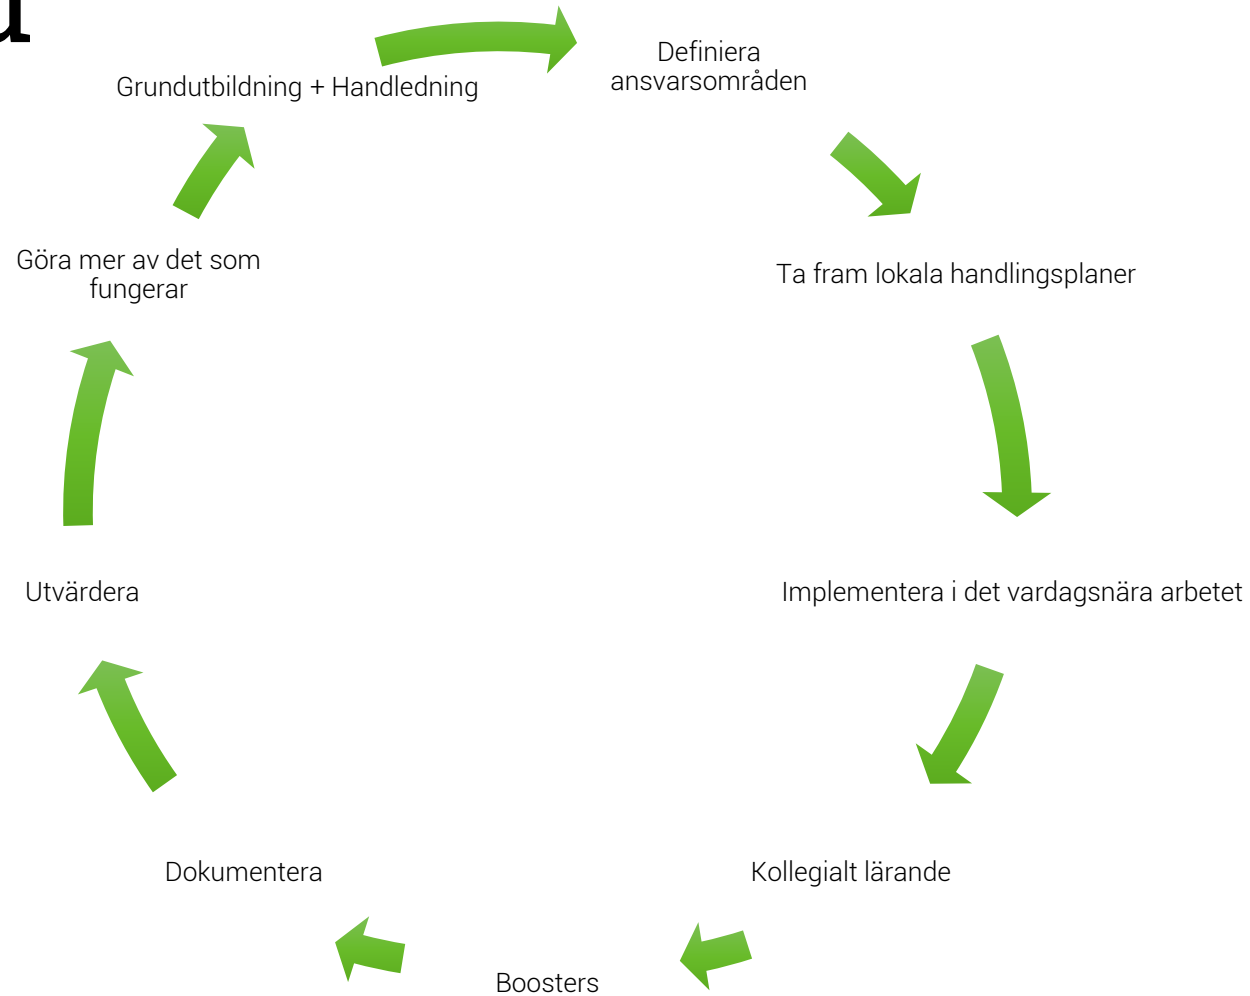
Grundutbildning + Handledning

Definiera ansvarsområden

Ta fram lokala handlingsplaner

Implementera i det vardagsnära arbetet

Kollegialt lärande

Boosters

Dokumentera

Utvärdera

Göra mer av det som fungerar